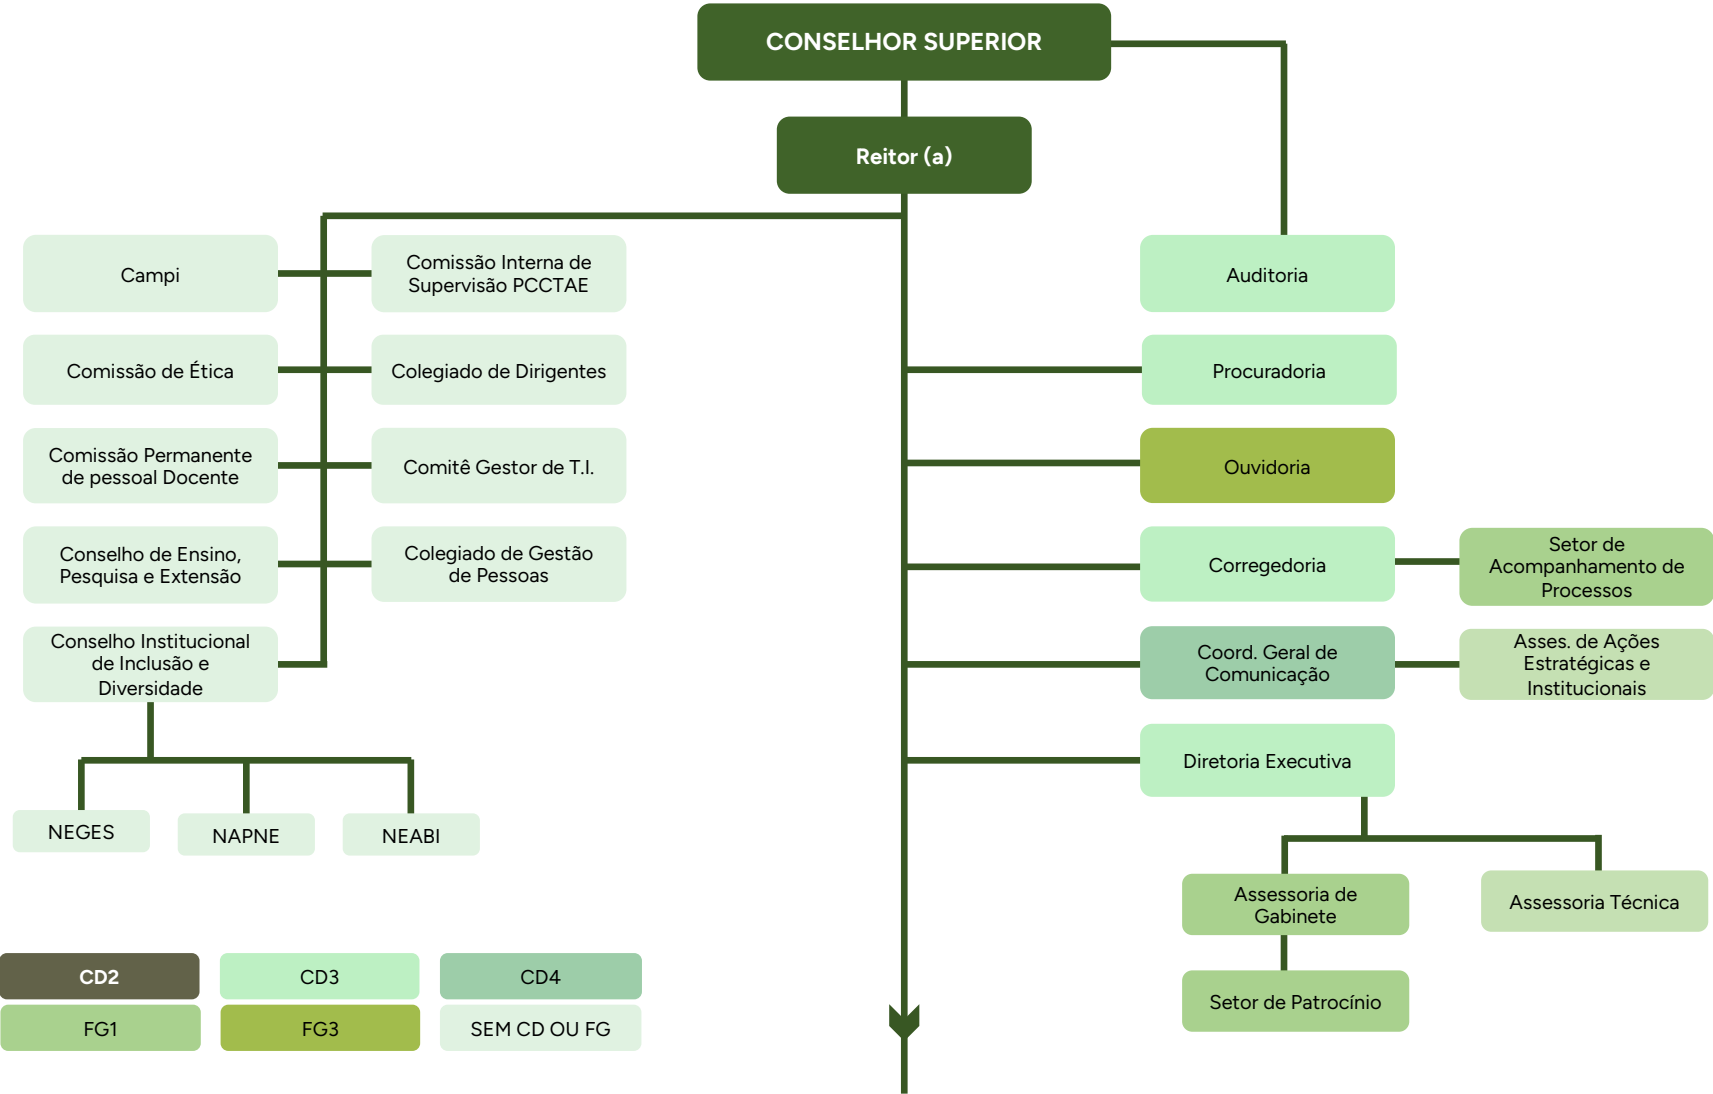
CONSELHOR SUPERIOR

Reitor (a)

Campi

Comissão Interna de Supervisão PCCTAE

Comissão de Ética

Colegiado de Dirigentes

Comissão Permanente de pessoal Docente

Comitê Gestor de T.I.

Conselho de Ensino, Pesquisa e Extensão

Colegiado de Gestão de Pessoas

Conselho Institucional de Inclusão e Diversidade

NEGES

NAPNE

NEABI

Auditoria

Procuradoria

Ouvidoria

Corregedoria

Setor de Acompanhamento de Processos

Coord. Geral de Comunicação

Asses. de Ações Estratégicas e Institucionais

Diretoria Executiva

Assessoria de Gabinete

Assessoria Técnica

Setor de Patrocínio

| CD2 | CD3 | CD4 |
|---|---|---|
| FG1 | FG3 | SEM CD OU FG |